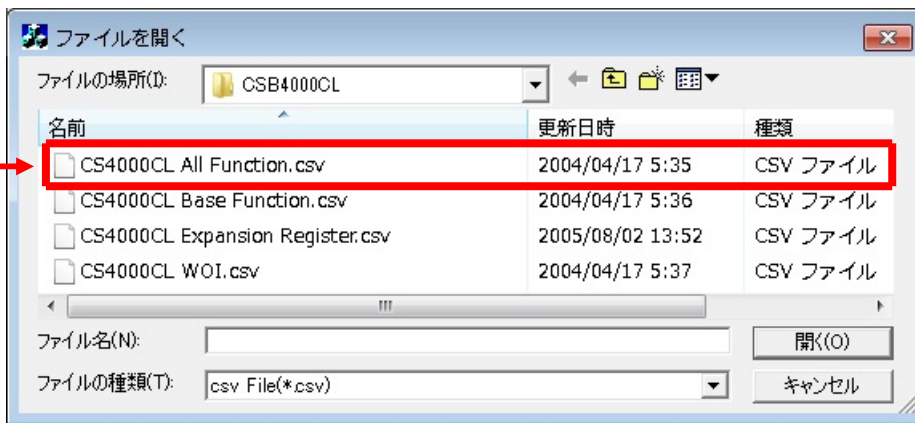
ファイルを開く

ファイルの場所(I): CSB4000CL

| 名前 | 更新日時 | 種類 |
|---|---|---|
| CS4000CL All Function.csv | 2004/04/17 5:35 | CSV ファイル |
| CS4000CL Base Function.csv | 2004/04/17 5:36 | CSV ファイル |
| CS4000CL Expansion Register.csv | 2005/08/02 13:52 | CSV ファイル |
| CS4000CL WOI.csv | 2004/04/17 5:37 | CSV ファイル |

ファイル名(N):
開く(O)
ファイルの種類(T): csv File(*.csv)
キャンセル